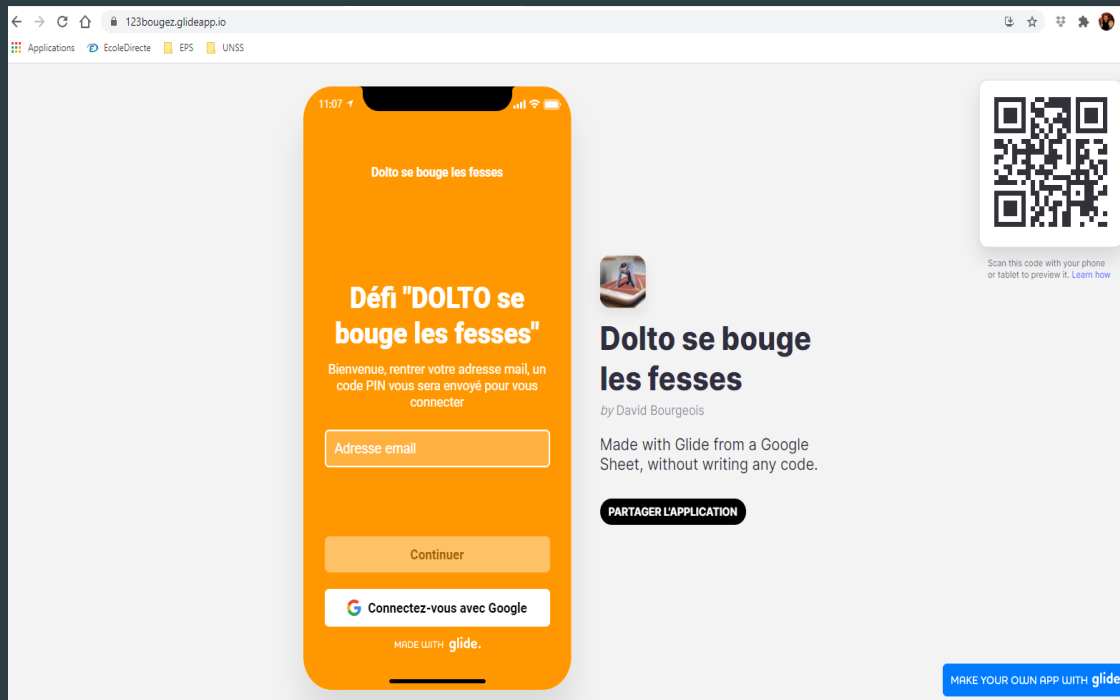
123bougez.glideapp.io

Applications EcoleDirecte EPS UNSS

11:07

Dolto se bouge les fesses

Défi "DOLTO se bouge les fesses"

Bienvenue, rentrer votre adresse mail, un code PIN vous sera envoyé pour vous connecter

Adresse email

Continuer

Connectez-vous avec Google

MADE WITH glide.

Dolto se bouge les fesses

by David Bourgeois

Made with Glide from a Google Sheet, without writing any code.

PARTAGER L'APPLICATION

Scan this code with your phone or tablet to preview it. Learn how

MAKE YOUR OWN APP WITH glide